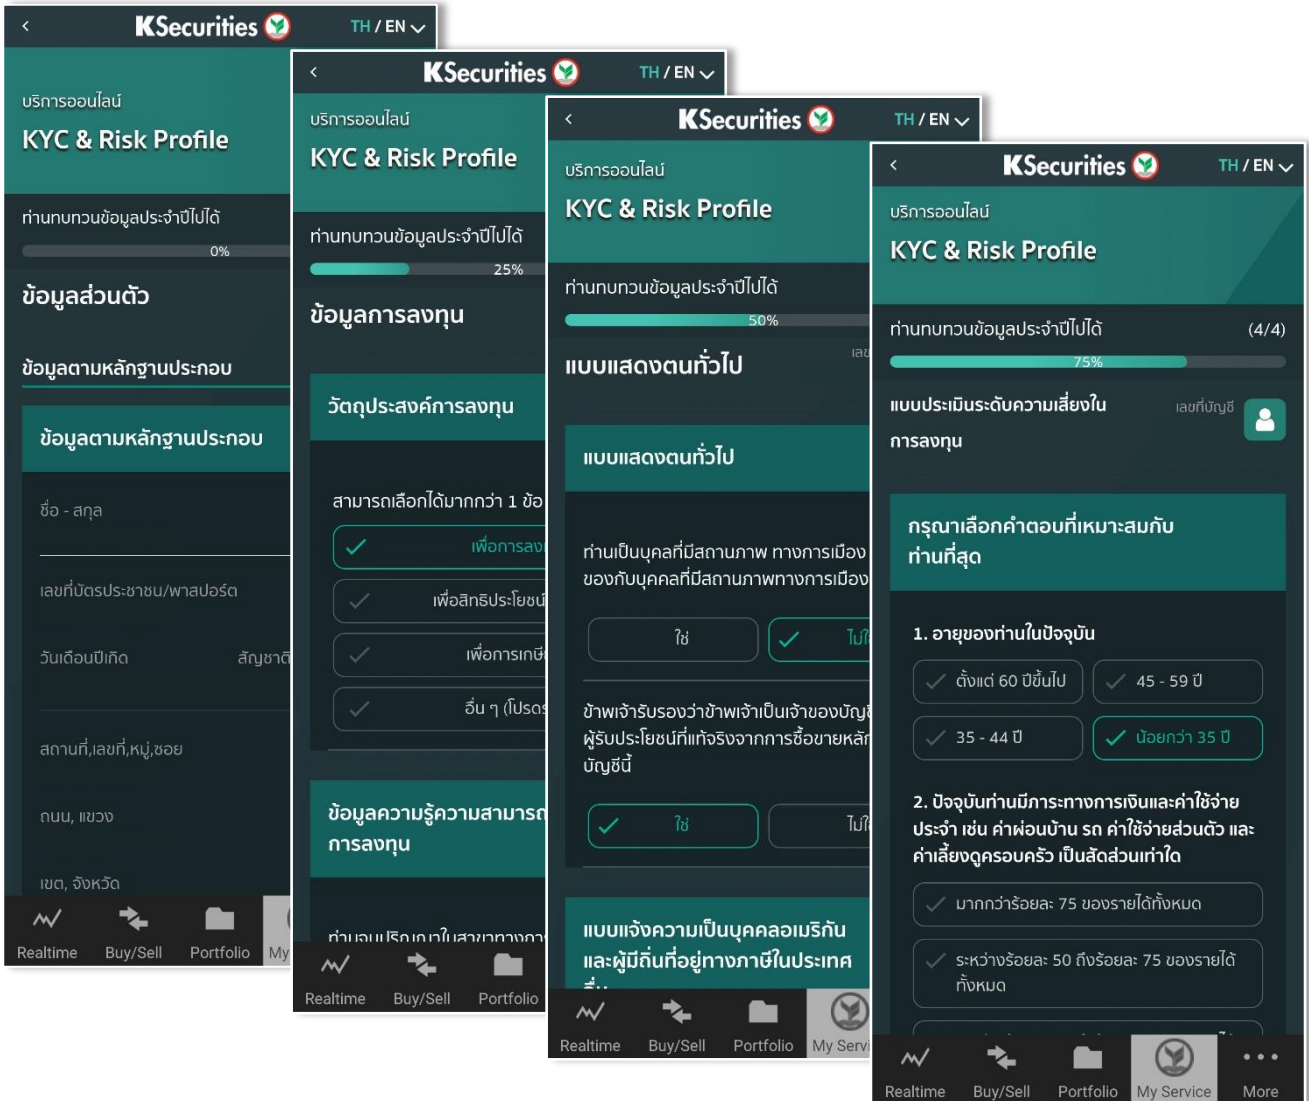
<
KSecurities
TH / EN
บริการออนไลน์
KYC & Risk Profile
ท่านทบทวนข้อมูลประจำปีไปได้
0%
ข้อมูลส่วนตัว
ข้อมูลตามหลักฐานประกอบ
ข้อมูลตามหลักฐานประกอบ
ชื่อ - สกุล
เลขที่บัตรประชาชน/พาสปอร์ต
วันเดือนปีเกิด
สัญชาติ
สถานที่,เลขที่,หมู่,ซอย
ถนน, แขวง
เขต, จังหวัด
Realtime
Buy/Sell
Portfolio
My

<
KSecurities
TH / EN
บริการออนไลน์
KYC & Risk Profile
ท่านทบทวนข้อมูลประจำปีไปได้
25%
ข้อมูลการลงทุน
วัตถุประสงค์การลงทุน
สามารถเลือกได้มากกว่า 1 ข้อ
เพื่อการลง
เพื่อสิทธิประโยชน์
เพื่อการเกษี
อื่น ๆ (โปรดร
ข้อมูลความรู้ความสามารถ การลงทุน
Realtime
Buy/Sell
Portfolio

<
KSecurities
TH / EN
บริการออนไลน์
KYC & Risk Profile
ท่านทบทวนข้อมูลประจำปีไปได้
50%
แบบแสดงตนทั่วไป
แบบแสดงตนทั่วไป
ท่านเป็นบุคคลที่มีสถานภาพ ทางการเมือง ของกับบุคคลที่มีสถานภาพทางการเมือง
ใช่
ไม่ใ
ข้าพเจ้ารับรองว่าข้าพเจ้าเป็นเจ้าของบัญชี ผู้รับประโยชน์ที่แท้จริงจากการซื้อขายหลัก บัญชีนี้
ใช่
ไม่ใ
แบบแจ้งความเป็นบุคคลอเมริกัน และผู้มีถิ่นที่อยู่ทางภาษีในประเทศ
Realtime
Buy/Sell
Portfolio
My Servi

<
KSecurities
TH / EN
บริการออนไลน์
KYC & Risk Profile
ท่านทบทวนข้อมูลประจำปีไปได้
(4/4)
75%
แบบประเมินระดับความเสี่ยงใน การลงทุน
เลขที่บัญชี
กรุณาเลือกคำตอบที่เหมาะสมกับ ท่านที่สุด
1. อายุของท่านในปัจจุบัน
ตั้งแต่ 60 ปีขึ้นไป
45 - 59 ปี
35 - 44 ปี
น้อยกว่า 35 ปี
2. ปัจจุบันท่านมีภาระทางการเงินและค่าใช้จ่ายประจำ เช่น ค่าผ่อนบ้าน รถ ค่าใช้จ่ายส่วนตัว และค่าเลี้ยงดูครอบครัว เป็นสัดส่วนเท่าใด
มากกว่าร้อยละ 75 ของรายได้ทั้งหมด
ระหว่างร้อยละ 50 ถึงร้อยละ 75 ของรายได้ทั้งหมด
Realtime
Buy/Sell
Portfolio
My Service
More